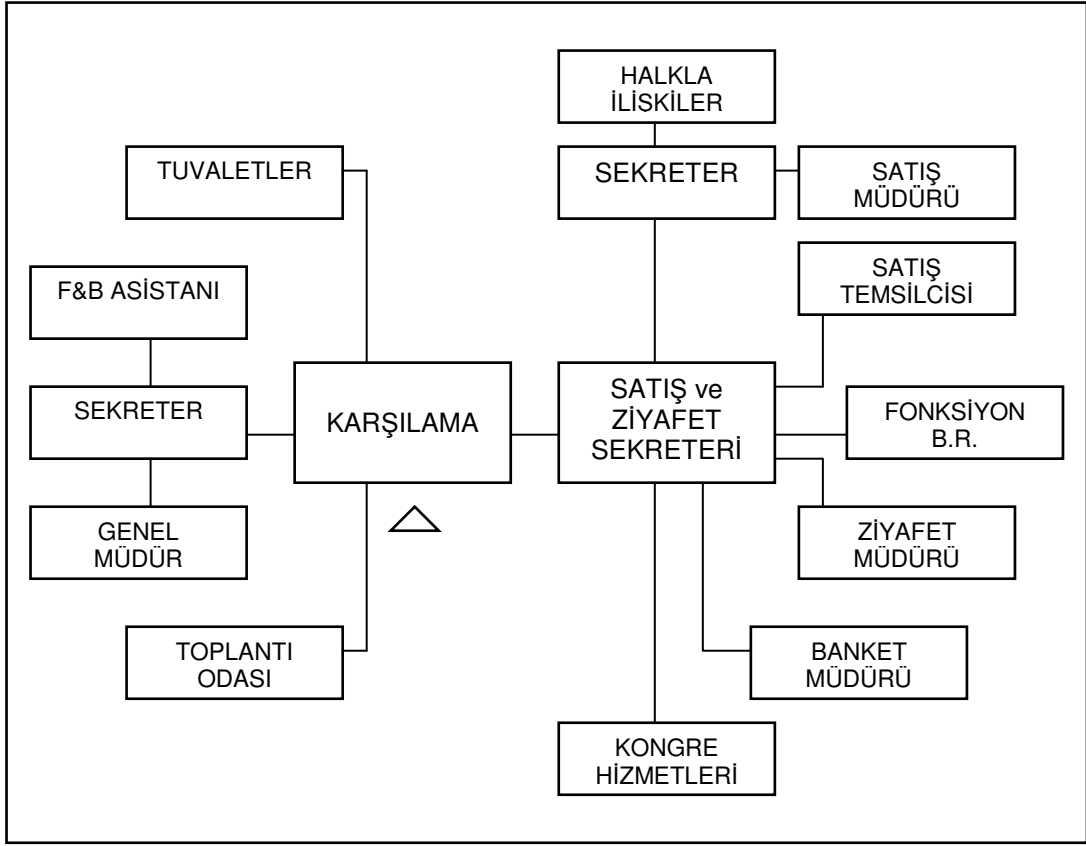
HALKLA İLİSKİLER

TUVALETLER

SEKRETER

SATIŞ MÜDÜRÜ

F&B ASİSTANI

SATIŞ TEMSİLCİSİ

SEKRETER

KARŞILAMA

SATIŞ ve ZİYAFET SEKRETERİ

FONKSİYON B.R.

GENEL MÜDÜR

ZİYAFET MÜDÜRÜ

TOPLANTI ODASI

BANKET MÜDÜRÜ

KONGRE HİZMETLERİ